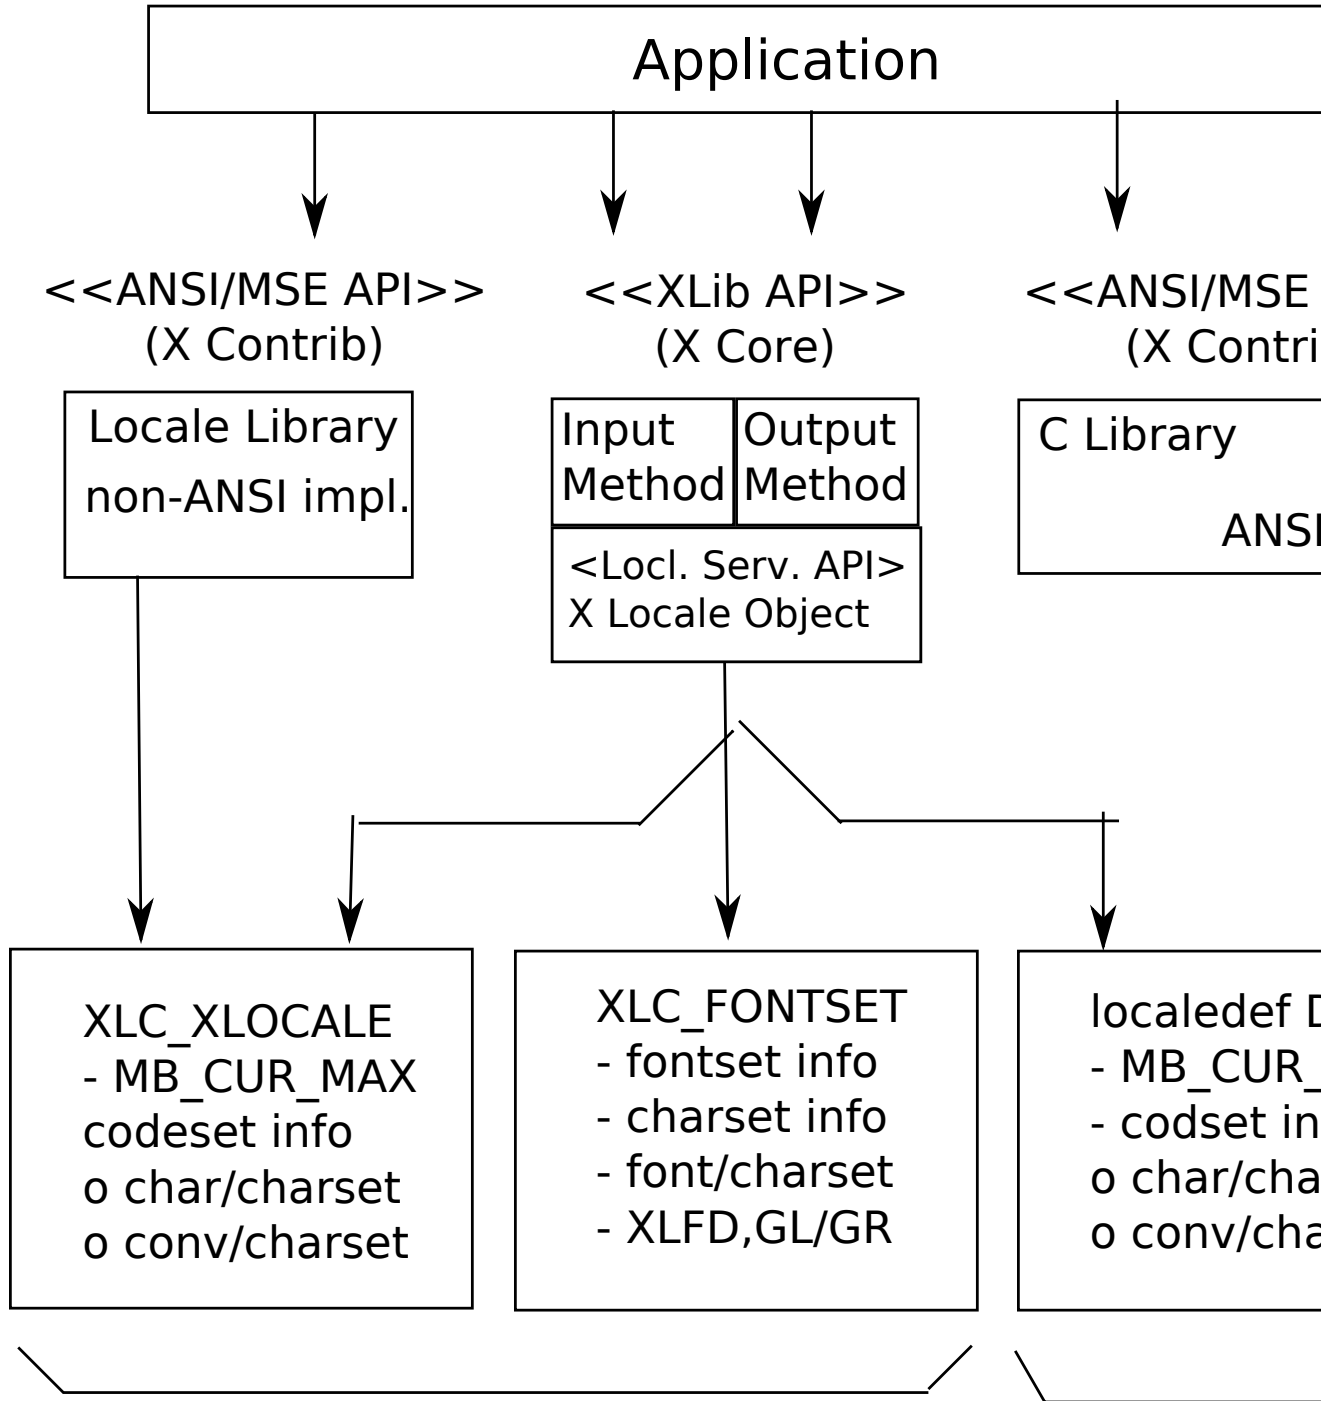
Application

<<ANSI/MSE API>>
(X Contrib)

Locale Library
non-ANSI impl.

<<XLib API>>
(X Core)

Input Method

Output Method

<Locl. Serv. API>
X Locale Object

<<ANSI/MSE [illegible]
(X Contri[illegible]

C Library

ANSI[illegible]

XLC_XLOCALE
- MB_CUR_MAX
codeset info
o char/charset
o conv/charset

XLC_FONTSET
- fontset info
- charset info
- font/charset
- XLFD,GL/GR

localedef D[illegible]
- MB_CUR_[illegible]
- codset in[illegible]
o char/cha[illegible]
o conv/cha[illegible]